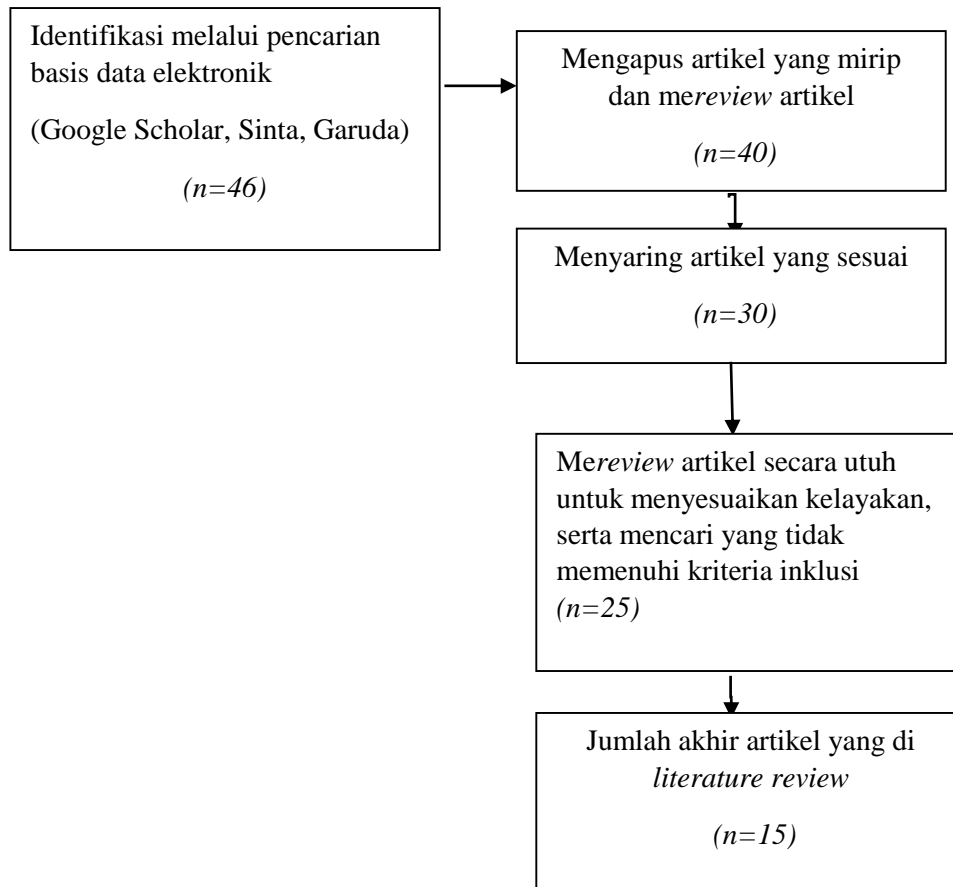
Identifikasi melalui pencarian basis data elektronik

(Google Scholar, Sinta, Garuda)

(n=46)

Mengapus artikel yang mirip dan mereview artikel

(n=40)

Menyaring artikel yang sesuai

(n=30)

Mereview artikel secara utuh untuk menyesuaikan kelayakan, serta mencari yang tidak memenuhi kriteria inklusi (n=25)

Jumlah akhir artikel yang di literature review

(n=15)